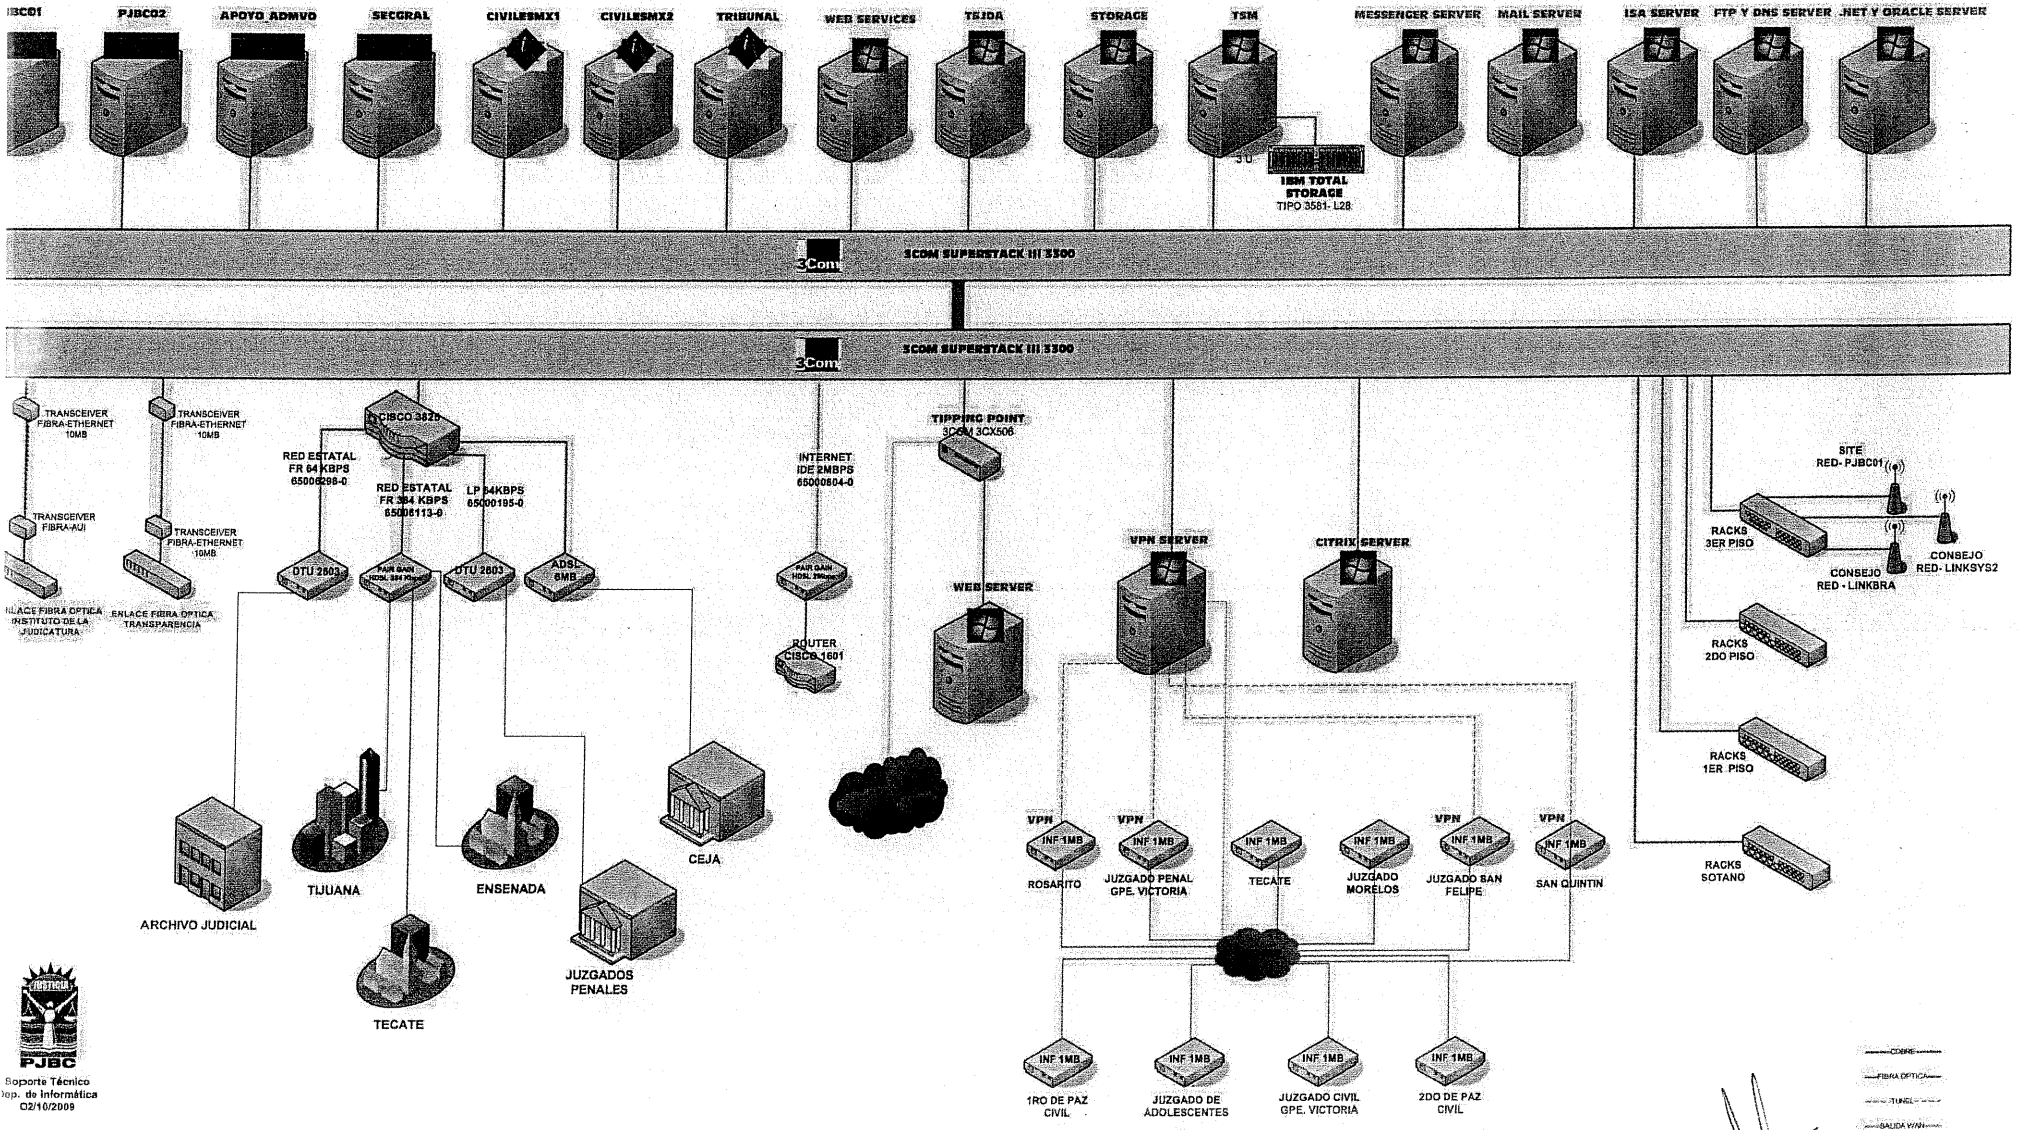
IBC01 PJBC02 APOYO ADMVO SECGRAL CIVILESMX1 CIVILESMX2 TRIBUNAL WEB SERVICES TSJDA STORAGE TSM MESSENGER SERVER MAIL SERVER ISA SERVER FTP Y DNS SERVER .NET Y ORACLE SERVER

3U
IBM TOTAL STORAGE
TIPO 3581- L28

3Com
3COM SUPERSTACK III 3300

3Com
3COM SUPERSTACK III 3300

TRANSCEIVER FIBRA-ETHERNET 10MB
TRANSCEIVER FIBRA-ETHERNET 10MB
TRANSCEIVER FIBRA-AUI
TRANSCEIVER FIBRA-ETHERNET 10MB
ENLACE FIBRA OPTICA INSTITUTO DE LA JUDICATURA
ENLACE FIBRA OPTICA TRANSPARENCIA

CISCO 3825
RED ESTATAL FR 64 KBPS 65006298-0
RED ESTATAL FR 384 KBPS 65006113-0
LP 64KBPS 65000195-0
DTU 2603
PAIR GAIN HDSL 384 Kbps
DTU 2603
ADSL 6MB

INTERNET IDE 2MBPS 65000604-0
PAIR GAIN HDSL 2Mbps
ROUTER CISCO 1601

TIPPING POINT 3COM 3CX506
WEB SERVER

VPN SERVER
CITRIX SERVER

SITE RED- PJBC01
RACKS 3ER PISO
CONSEJO RED - LINKBRA
CONSEJO RED- LINKSYS2
RACKS 2DO PISO
RACKS 1ER PISO
RACKS SOTANO

ARCHIVO JUDICIAL
TIJUANA
TECATE
ENSENADA
JUZGADOS PENALES
CEJA

VPN INF 1MB ROSARITO
VPN INF 1MB JUZGADO PENAL GPE. VICTORIA
INF 1MB TECATE
INF 1MB JUZGADO MORELOS
VPN INF 1MB JUZGADO SAN FELIPE
VPN INF 1MB SAN QUINTIN

INF 1MB 1RO DE PAZ CIVIL
INF 1MB JUZGADO DE ADOLESCENTES
INF 1MB JUZGADO CIVIL GPE. VICTORIA
INF 1MB 2DO DE PAZ CIVIL

JUSTICIA
PJBC
Soporte Técnico
Dep. de Informática
02/10/2009

COBRE
FIBRA OPTICA
TUNEL
SALIDA WAN